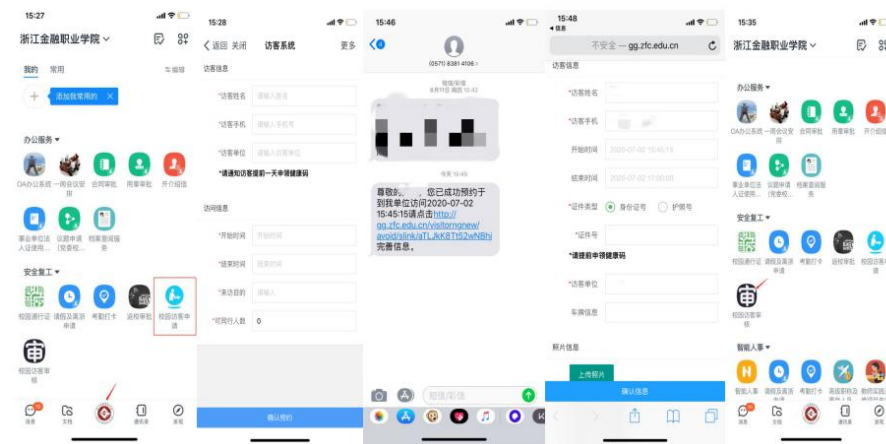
15:27
浙江金融职业学院
我的 常用
添加我常用的
办公服务
OA办公系统 一网会议室使用 合同审批 用章审批 开介绍信
事业单位法人证使用 议题申请(党委校) 档案查阅服务
安全复工
校园通行证 请假及离浙申请 考勤打卡 返校审批 校园访客申请
校园访客单

15:28
返回 关闭 访客系统 更多
访客信息
*访客姓名 请输入姓名
*访客手机 请输入手机号
*访客单位 请输入单位
*请提前一天申领健康码
访问信息
*开始时间 开始时间
*结束时间 结束时间
*来访目的 请输入
*可同行人数 0
确认预约

15:46
(0571) 8381 4106
短信/彩信
6月11日 星期四 12:43
今天 15:45
尊敬的 ，您已成功预约于到我单位访问2020-07-02 15:45:15请点击http://gg.zfc.edu.cn/visitorngnew/avoid/slink/aTLJkK8Tt52wNBhi完善信息。

15:48
不安全 — gg.zfc.edu.cn
访客信息
*访客姓名
*访客手机
开始时间 2020-07-02 15:45:15
结束时间 2020-07-02 17:00:00
*证件类型 身份证号 护照号
*证件号
*请提前申领健康码
*访客单位
车牌信息
照片信息
上传照片
确认信息

15:35
浙江金融职业学院
办公服务
OA办公系统 一网会议室使用 合同审批 用章审批 开介绍信
事业单位法人证使用 议题申请(党委校) 档案查阅服务
安全复工
校园通行证 请假及离浙申请 考勤打卡 返校审批 校园访客申请
校园访客单
智能人事
智能人事 请假及离浙申请 考勤打卡 系统职称及资格认定 教师风采评选